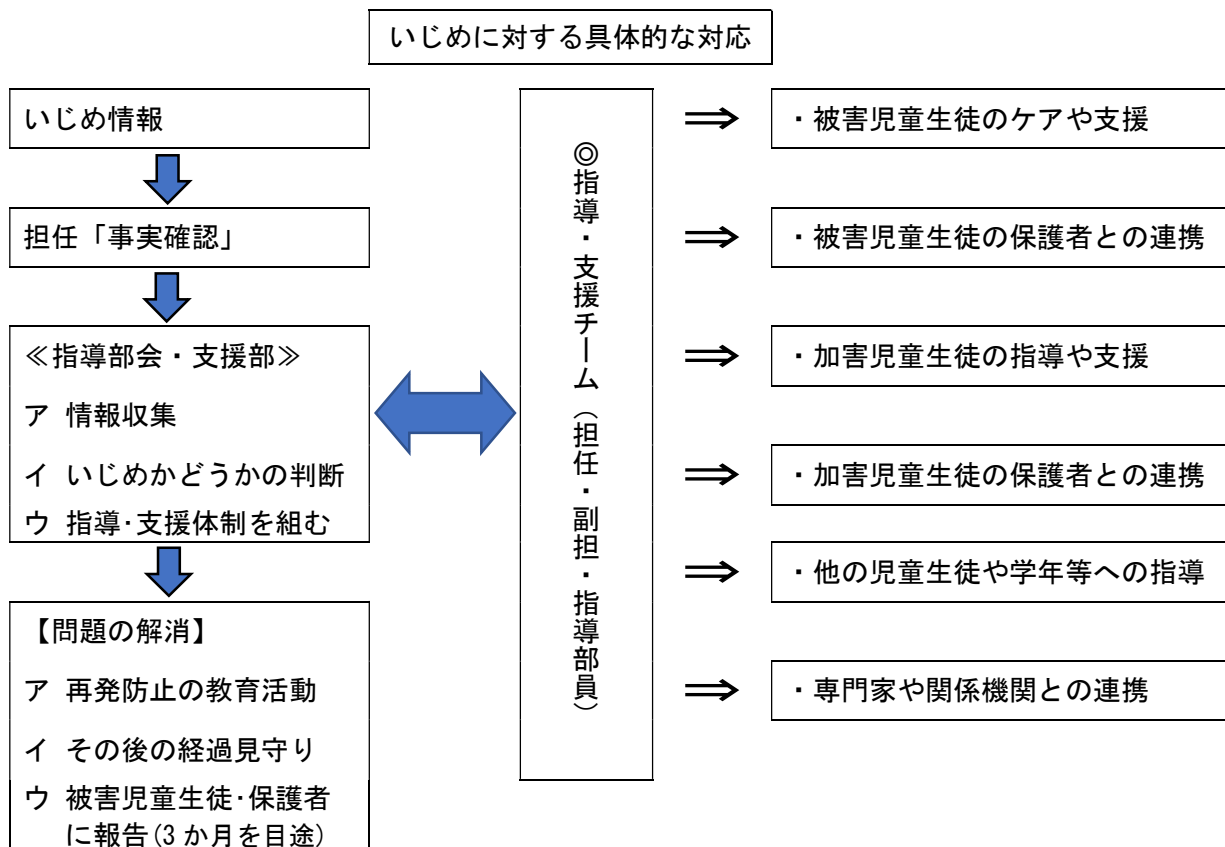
いじめに対する具体的な対応

いじめ情報

担任「事実確認」

≪指導部会・支援部≫

ア 情報収集

イ いじめかどうかの判断

ウ 指導･支援体制を組む

【問題の解消】

ア 再発防止の教育活動

イ その後の経過見守り

ウ 被害児童生徒･保護者に報告(3か月を目途)

◎指導・支援チーム（担任・副担・指導部員）

・被害児童生徒のケアや支援

・被害児童生徒の保護者との連携

・加害児童生徒の指導や支援

・加害児童生徒の保護者との連携

・他の児童生徒や学年等への指導

・専門家や関係機関との連携